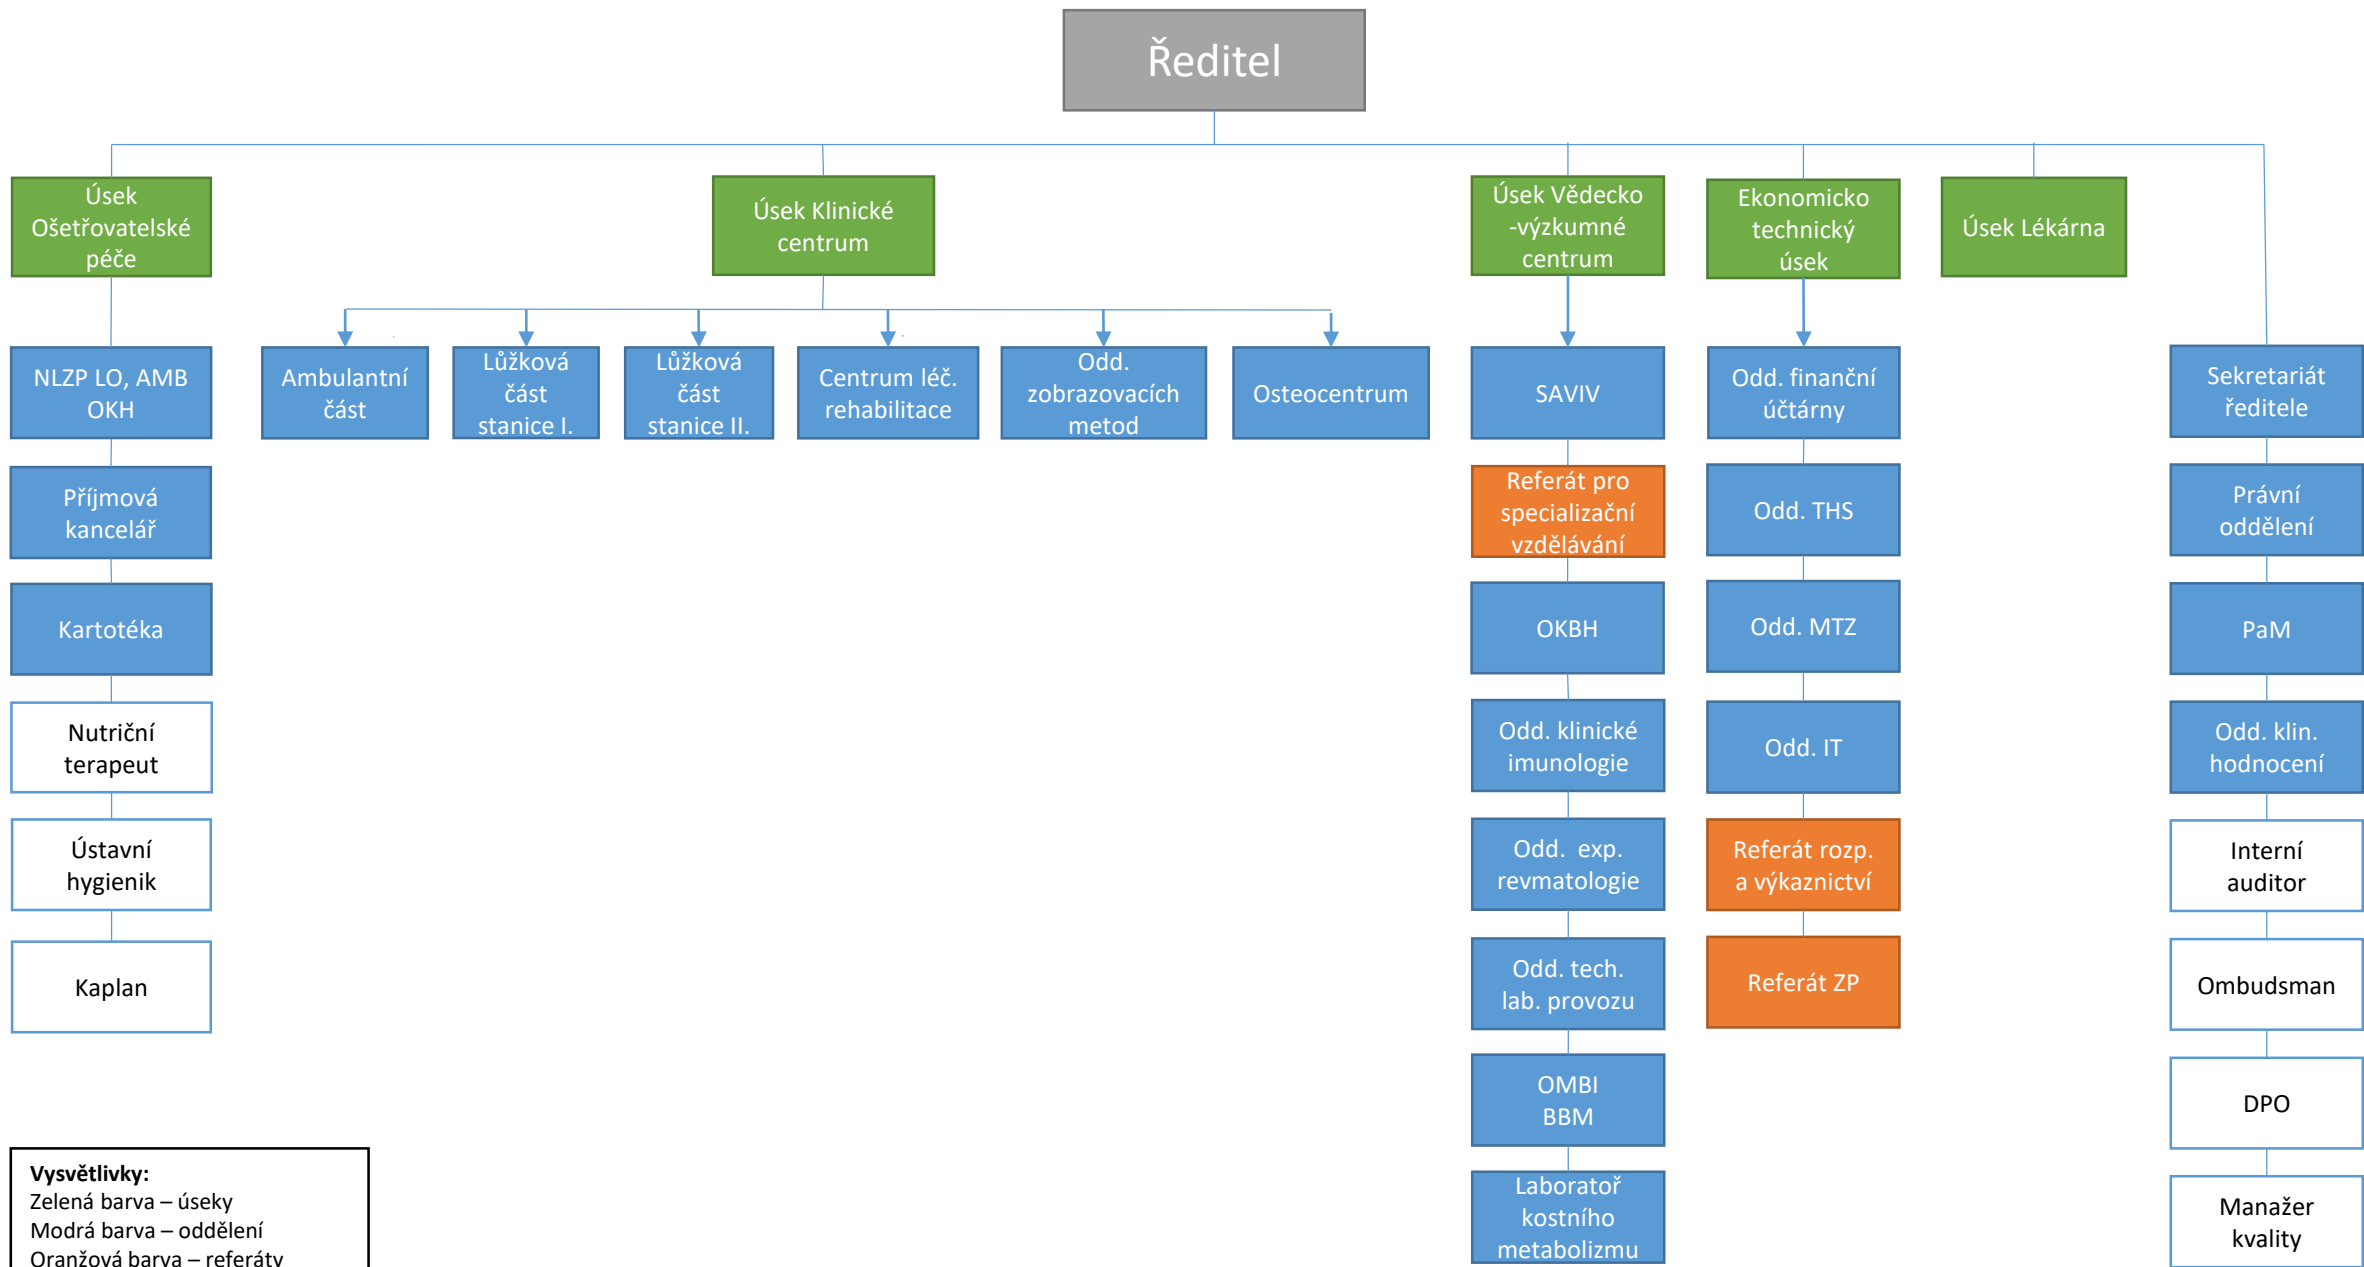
Ředitel

Úsek Ošetřovatelské péče

NLZP LO, AMB OKH

Příjmová kancelář

Kartotéka

Nutriční terapeut

Ústavní hygienik

Kaplan

Úsek Klinické centrum

Ambulantní část

Lůžková část stanice I.

Lůžková část stanice II.

Centrum léč. rehabilitace

Odd. zobrazovacích metod

Osteocentrum

Úsek Vědecko -výzkumné centrum

SAVIV

Referát pro specializační vzdělávání

OKBH

Odd. klinické imunologie

Odd. exp. revmatologie

Odd. tech. lab. provozu

OMBI BBM

Laboratoř kostního metabolizmu

Ekonomicko technický úsek

Odd. finanční účtárny

Odd. THS

Odd. MTZ

Odd. IT

Referát rozp. a výkaznictví

Referát ZP

Úsek Lékárna

Sekretariát ředitele

Právní oddělení

PaM

Odd. klin. hodnocení

Interní auditor

Ombudsman

DPO

Manažer kvality

Vysvětlivky:
Zelená barva – úseky
Modrá barva – oddělení
Oranžová barva – referáty